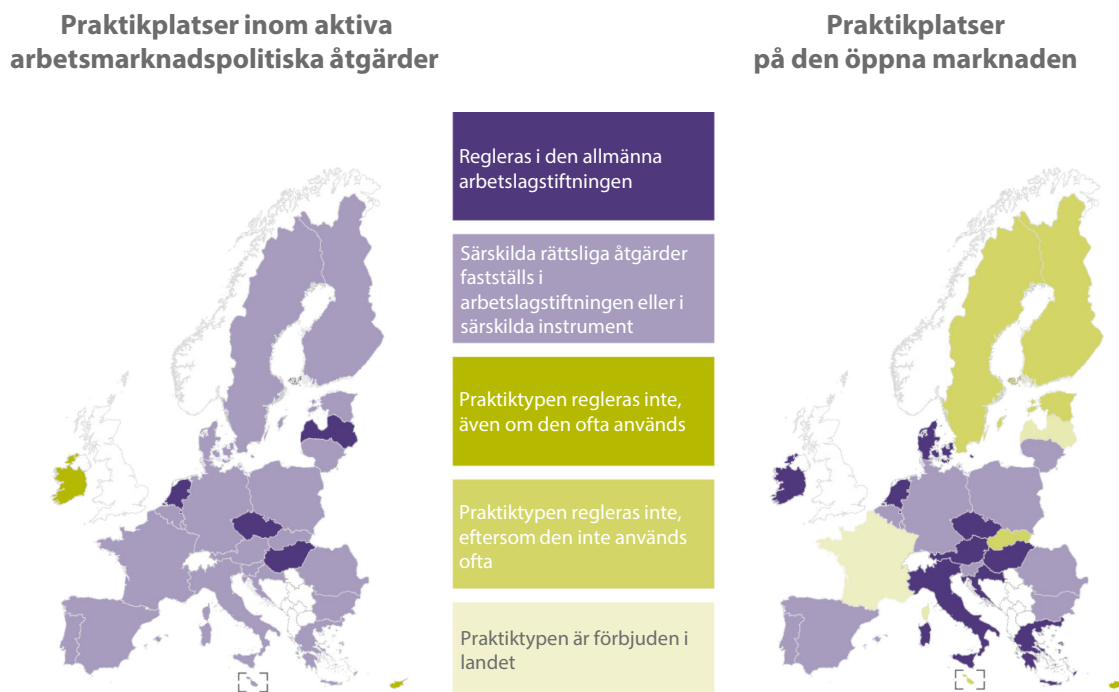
Praktikplatser inom aktiva arbetsmarknadspolitiska åtgärder

Regleras i den allmänna arbetslagstiftningen

Särskilda rättsliga åtgärder fastställs i arbetslagstiftningen eller i särskilda instrument

Praktiktypen regleras inte, även om den ofta används

Praktiktypen regleras inte, eftersom den inte används ofta

Praktiktypen är förbjuden i landet

Praktikplatser på den öppna marknaden